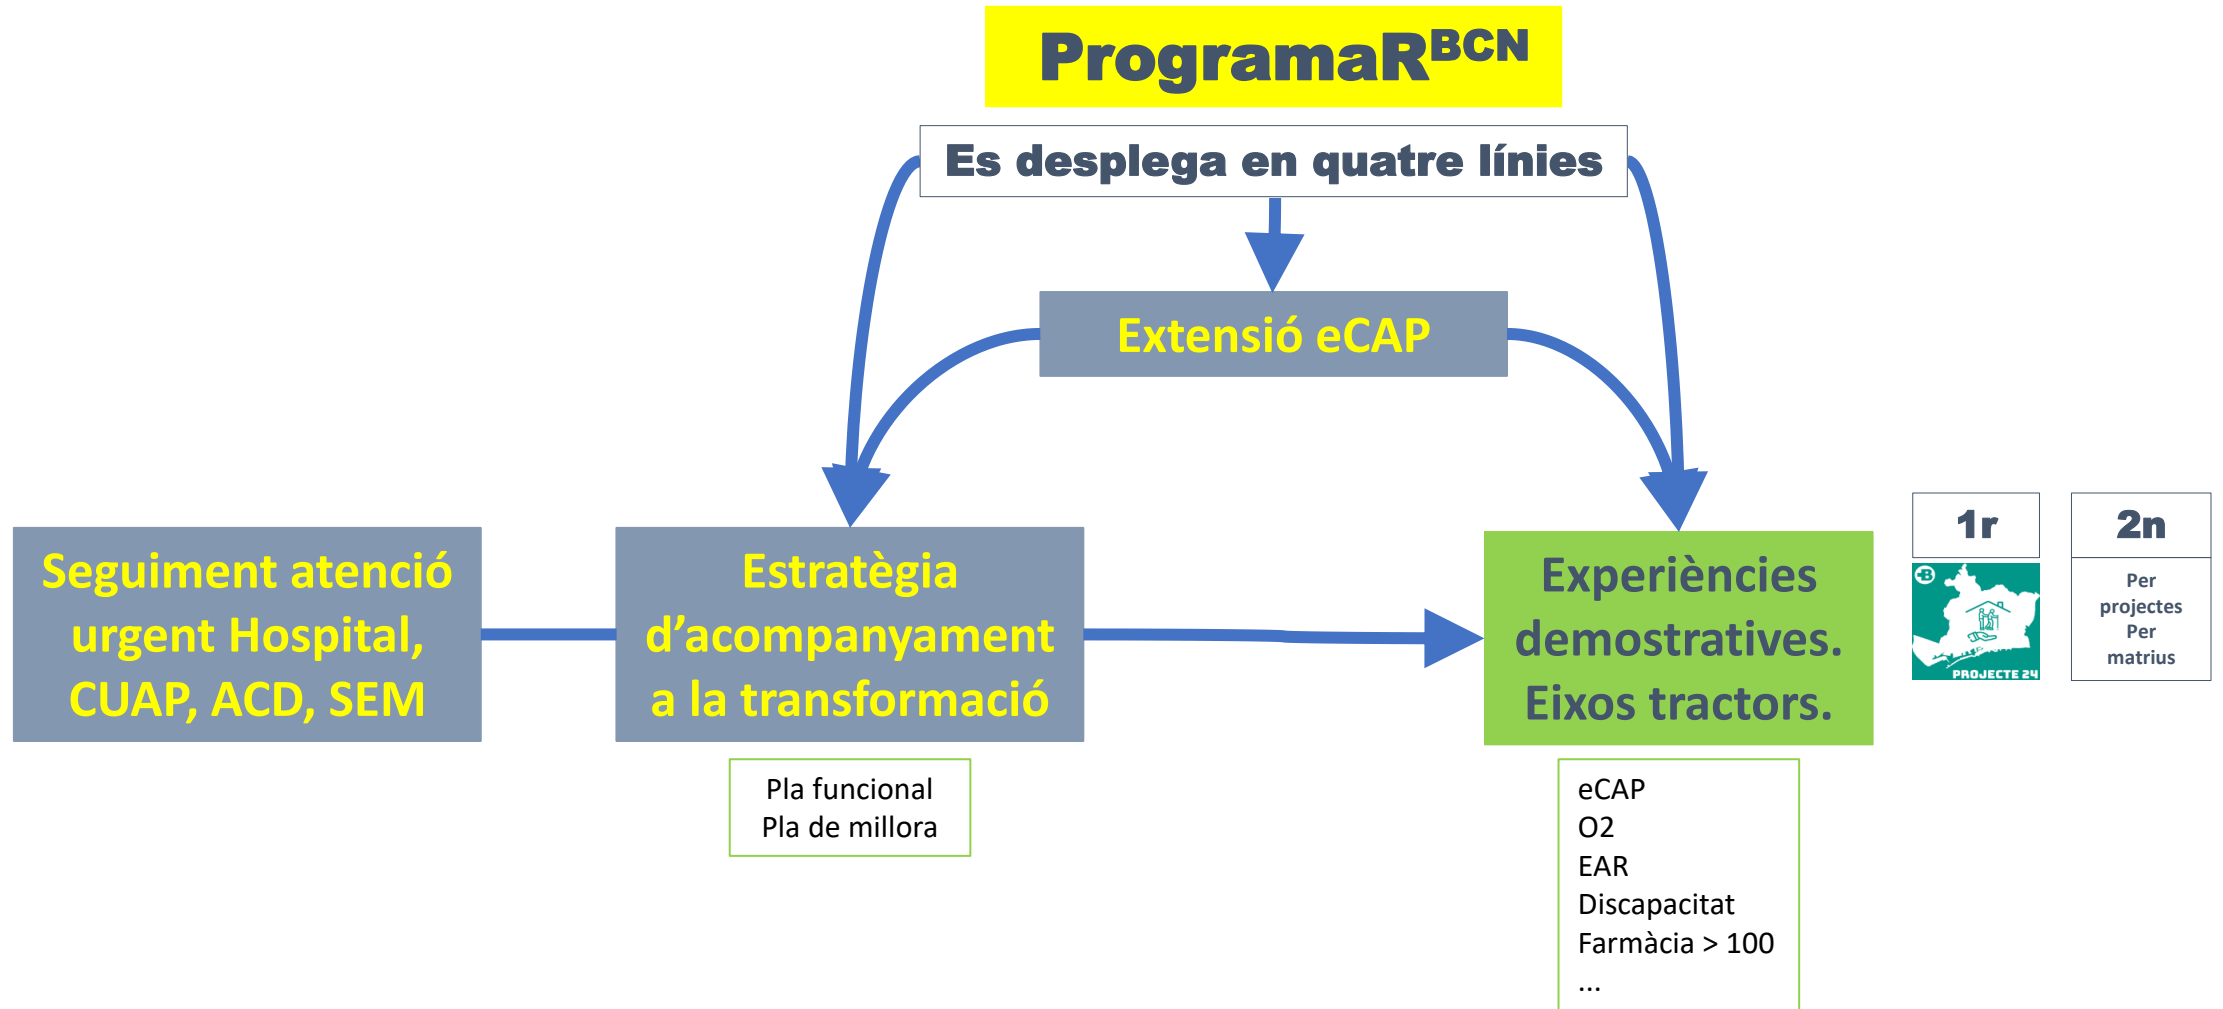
ProgramaR$^{BCN}$

Es desplega en quatre línies

Extensió eCAP

Seguiment atenció urgent Hospital, CUAP, ACD, SEM

Estratègia d'acompanyament a la transformació

Pla funcional
Pla de millora

Experiències demostratives. Eixos tractors.

eCAP
O2
EAR
Discapacitat
Farmàcia > 100
...

1r

PROJECTE 24

2n

Per projectes
Per matrius